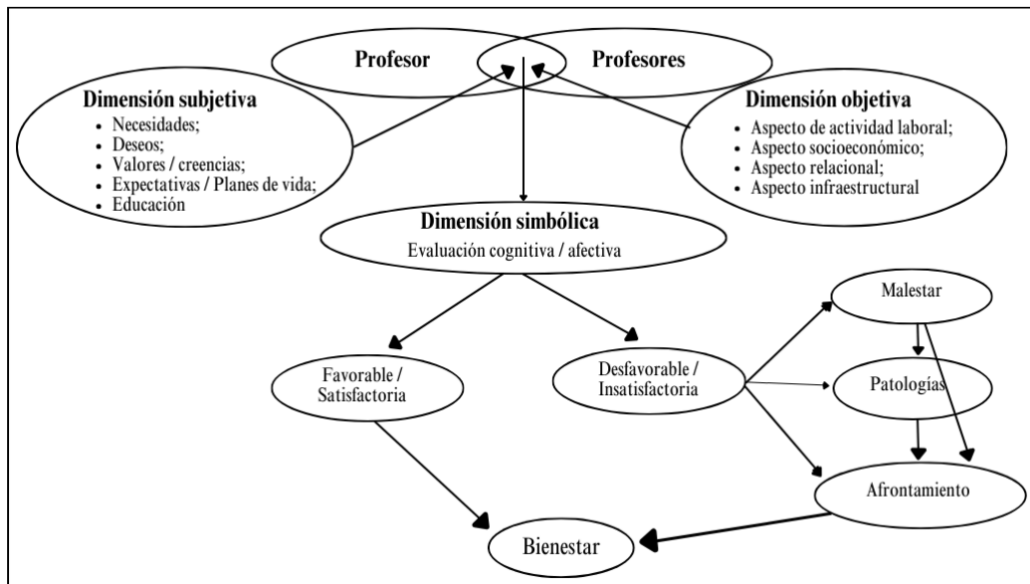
Profesor

Profesores

Dimensión subjetiva
- Necesidades;
- Deseos;
- Valores / creencias;
- Expectativas / Planes de vida;
- Educación

Dimensión objetiva
- Aspecto de actividad laboral;
- Aspecto socioeconómico;
- Aspecto relacional;
- Aspecto infraestructural

Dimensión simbólica
Evaluación cognitiva / afectiva

Favorable / Satisfactoria

Desfavorable / Insatisfactoria

Malestar

Patologías

Afrontamiento

Bienestar